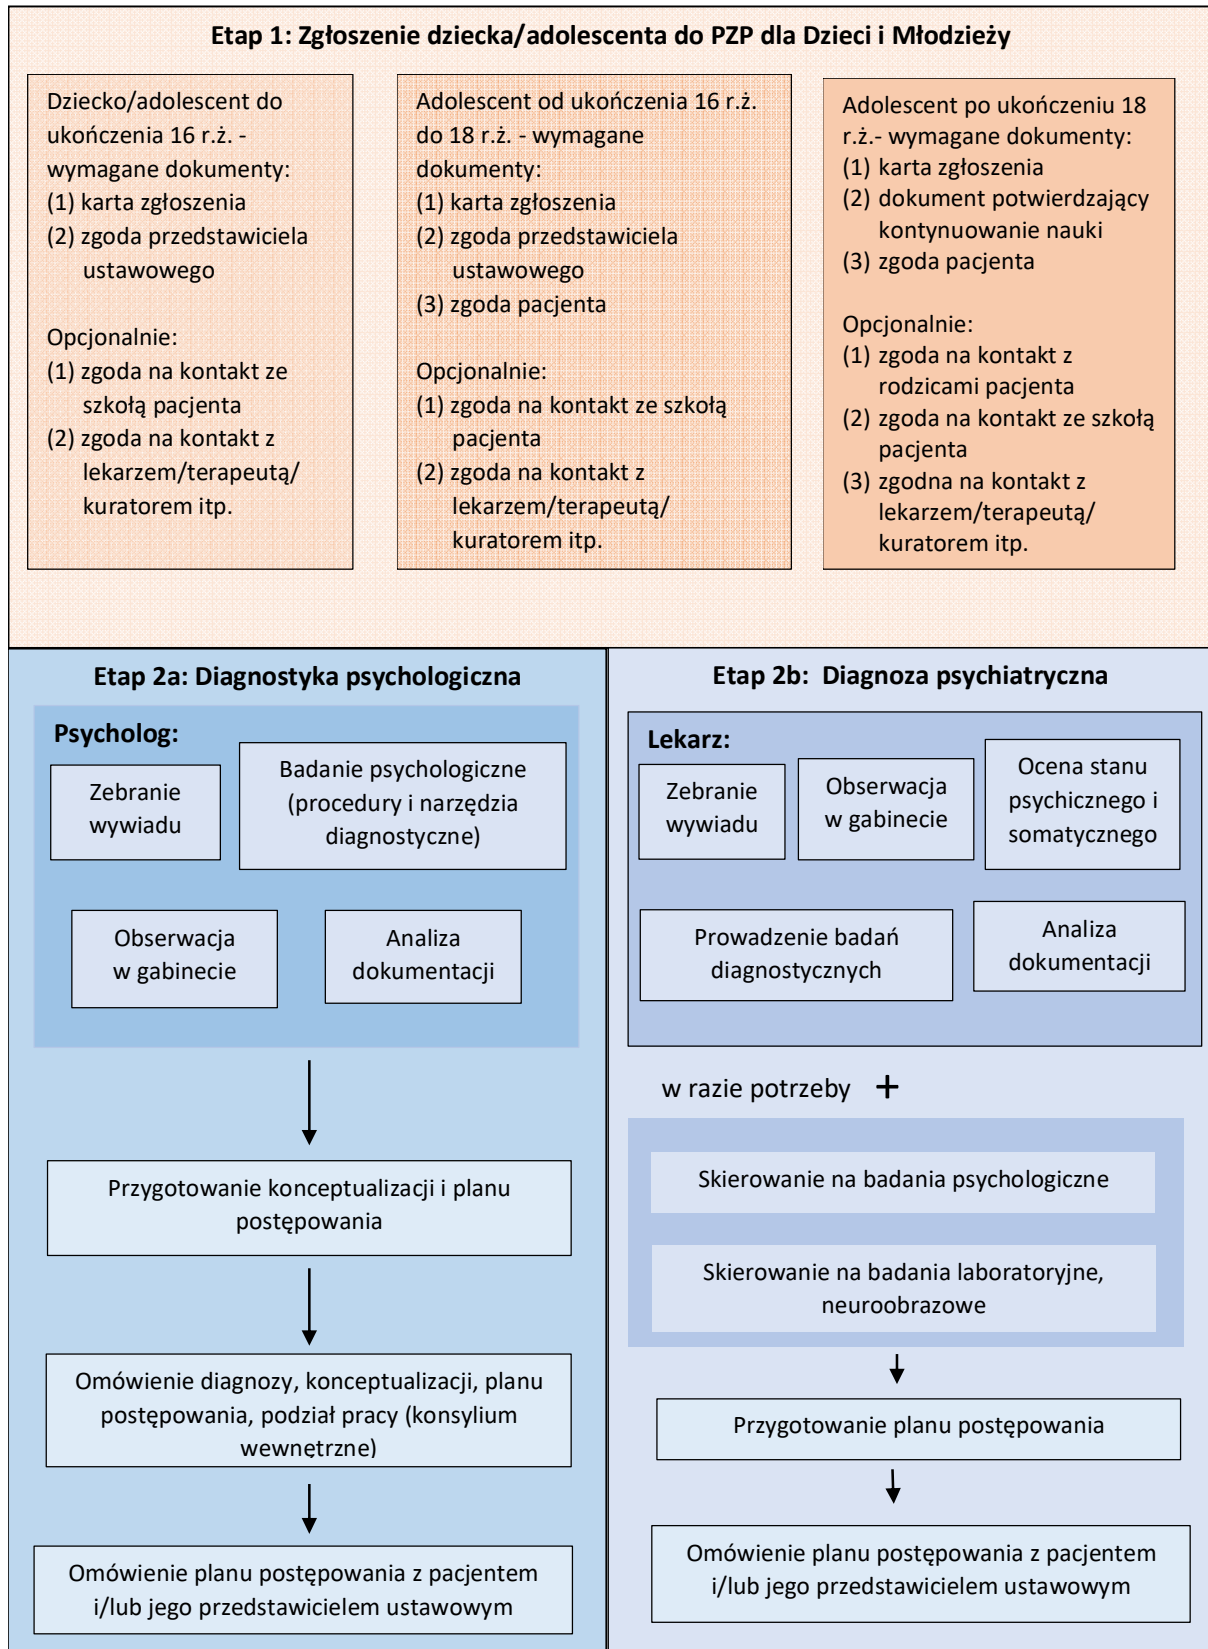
Etap 1: Zgłoszenie dziecka/adolescenta do PZP dla Dzieci i Młodzieży

Dziecko/adolescent do ukończenia 16 r.ż. - wymagane dokumenty:
(1) karta zgłoszenia
(2) zgoda przedstawiciela ustawowego

Opcjonalnie:
(1) zgoda na kontakt ze szkołą pacjenta
(2) zgoda na kontakt z lekarzem/terapeutą/ kuratorem itp.

Adolescent od ukończenia 16 r.ż. do 18 r.ż. - wymagane dokumenty:
(1) karta zgłoszenia
(2) zgoda przedstawiciela ustawowego
(3) zgoda pacjenta

Opcjonalnie:
(1) zgoda na kontakt ze szkołą pacjenta
(2) zgoda na kontakt z lekarzem/terapeutą/ kuratorem itp.

Adolescent po ukończeniu 18 r.ż.- wymagane dokumenty:
(1) karta zgłoszenia
(2) dokument potwierdzający kontynuowanie nauki
(3) zgoda pacjenta

Opcjonalnie:
(1) zgoda na kontakt z rodzicami pacjenta
(2) zgoda na kontakt ze szkołą pacjenta
(3) zgodna na kontakt z lekarzem/terapeutą/ kuratorem itp.

Etap 2a: Diagnostyka psychologiczna

Psycholog:

Zebranie wywiadu

Badanie psychologiczne (procedury i narzędzia diagnostyczne)

Obserwacja w gabinecie

Analiza dokumentacji

Przygotowanie konceptualizacji i planu postępowania

Omówienie diagnozy, konceptualizacji, planu postępowania, podział pracy (konsylium wewnętrzne)

Omówienie planu postępowania z pacjentem i/lub jego przedstawicielem ustawowym

Etap 2b: Diagnoza psychiatryczna

Lekarz:

Zebranie wywiadu

Obserwacja w gabinecie

Ocena stanu psychicznego i somatycznego

Prowadzenie badań diagnostycznych

Analiza dokumentacji

w razie potrzeby +

Skierowanie na badania psychologiczne

Skierowanie na badania laboratoryjne, neuroobrazowe

Przygotowanie planu postępowania

Omówienie planu postępowania z pacjentem i/lub jego przedstawicielem ustawowym